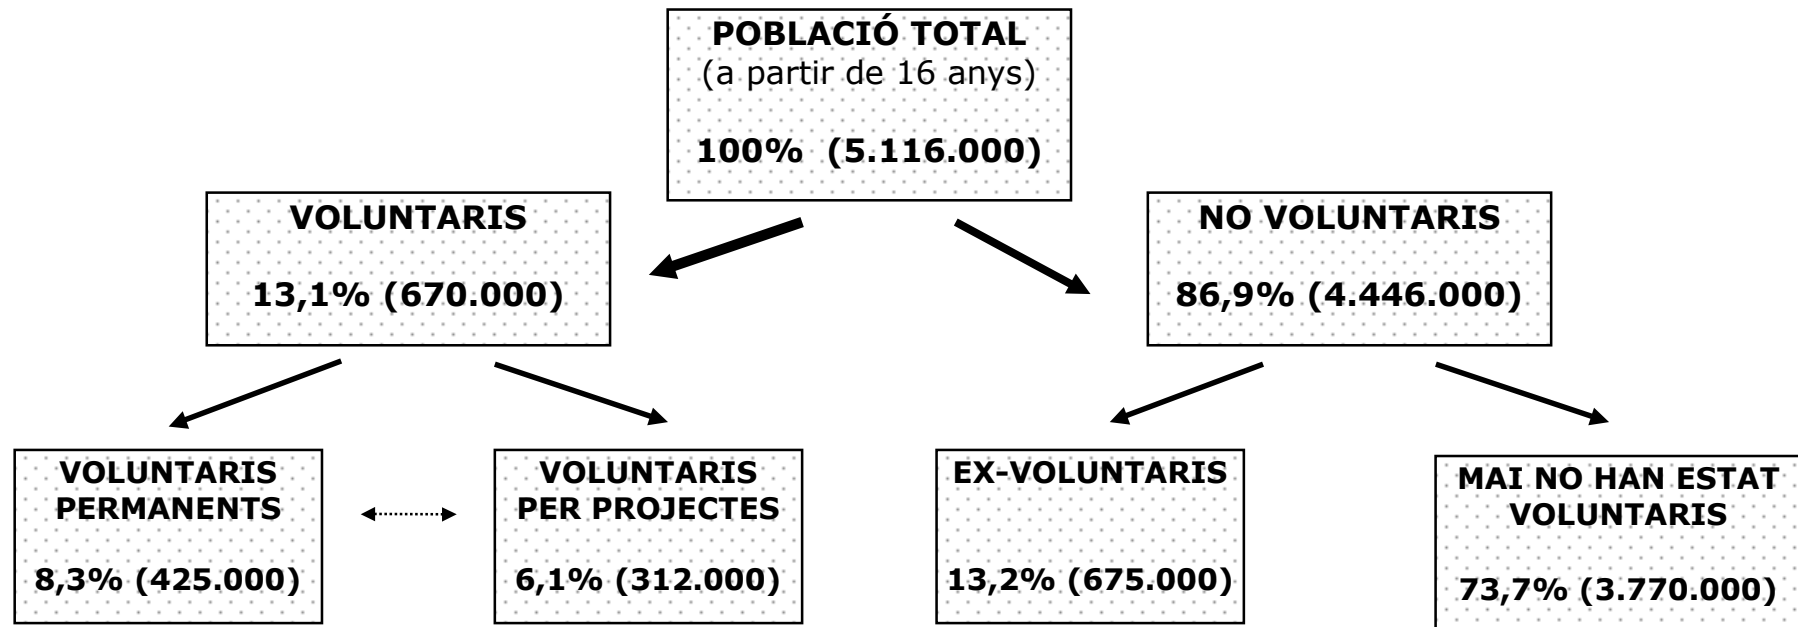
**POBLACIÓ TOTAL**
(a partir de 16 anys)

**100% (5.116.000)**

**VOLUNTARIS**

**13,1% (670.000)**

**NO VOLUNTARIS**

**86,9% (4.446.000)**

**VOLUNTARIS PERMANENTS**

**8,3% (425.000)**

**VOLUNTARIS PER PROJECTES**

**6,1% (312.000)**

**EX-VOLUNTARIS**

**13,2% (675.000)**

**MAI NO HAN ESTAT VOLUNTARIS**

**73,7% (3.770.000)**